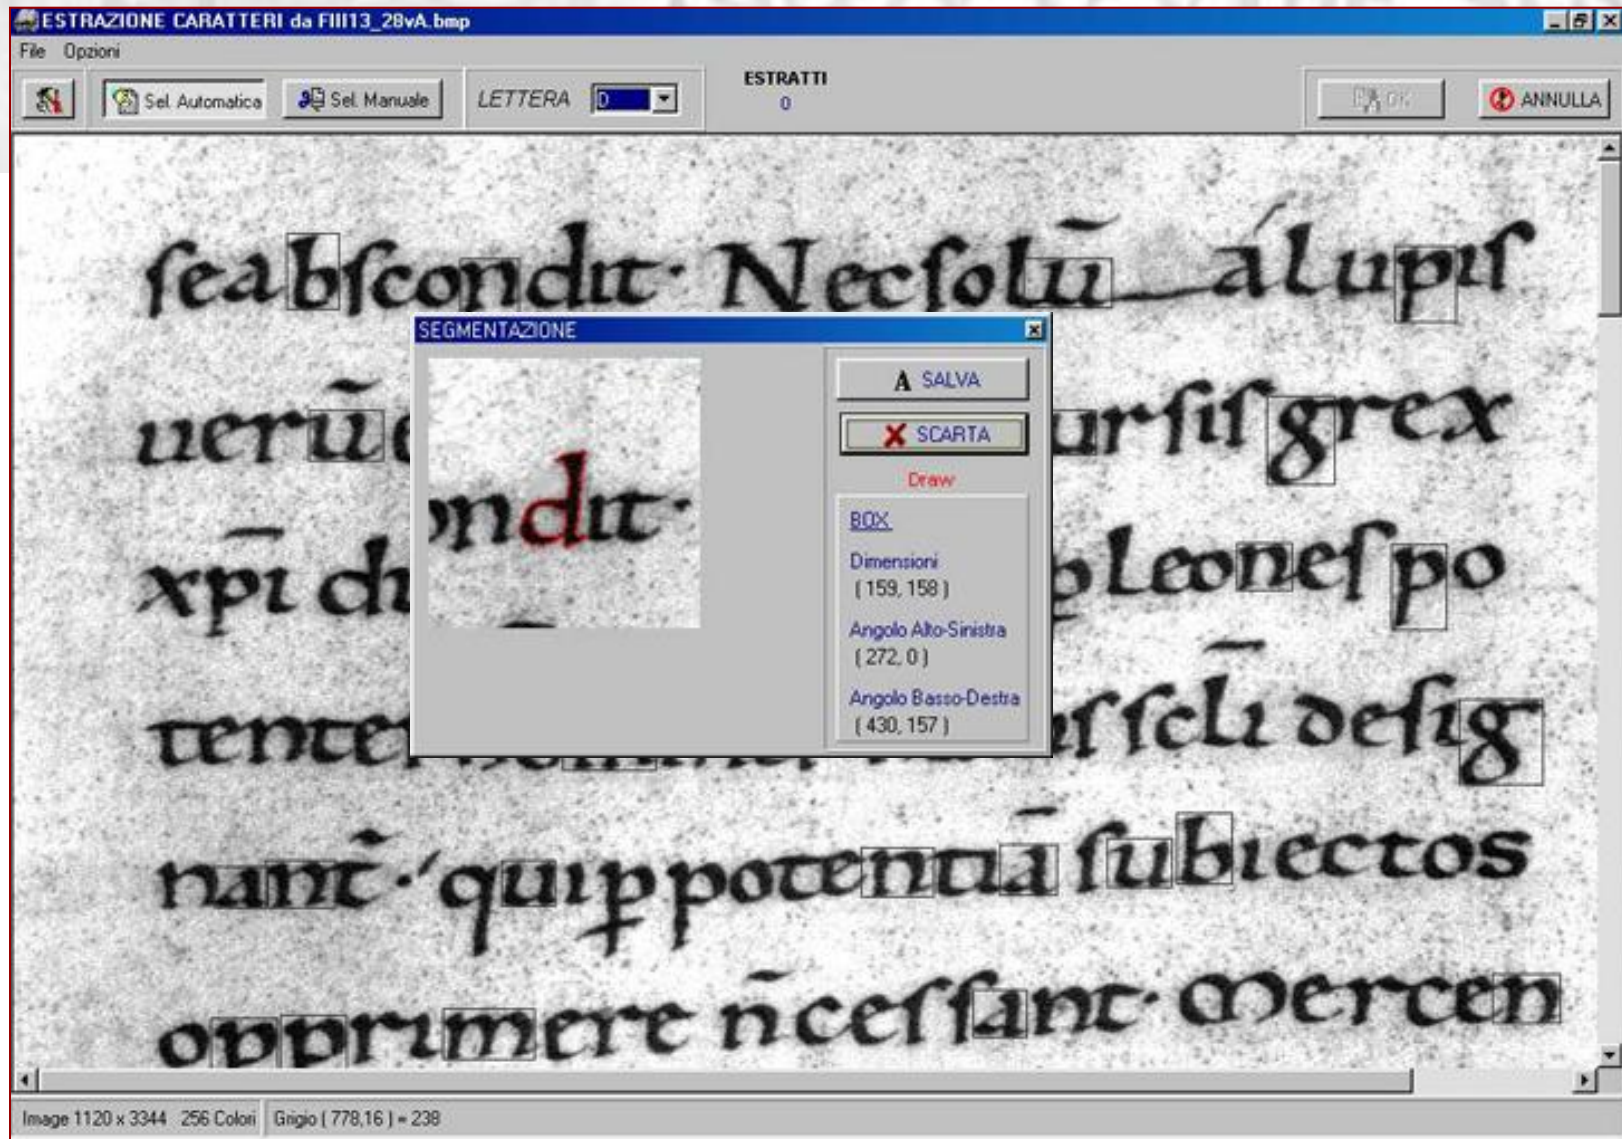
ESTRAZIONE CARATTERI da FIII13_28vA.bmp

File Opzioni

Sel. Automatica | Sel. Manuale | LETTERA D | ESTRATTI 0 | OK | ANNULLA

feabſcondit· Necſolũ álupiſ
uerũ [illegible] urſiſ grex
xpi d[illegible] Leoneſ po
tente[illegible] ſcli defig
nant·'quippotentiá ſubiectos
opprimere ñ ceſſant· Mercen

SEGMENTAZIONE

ondit·

SALVA
SCARTA
Draw
BOX
Dimensioni
( 159, 158 )
Angolo Alto-Sinistra
( 272, 0 )
Angolo Basso-Destra
( 430, 157 )

Image 1120 x 3344 256 Colori | Grigio ( 778,16 ) = 238